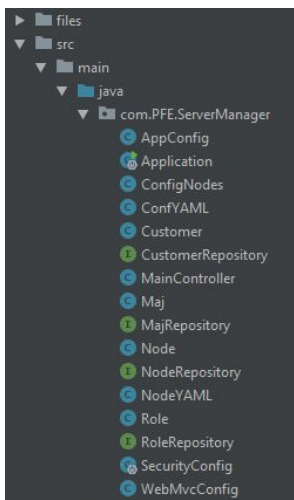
files
src
main
java
com.PFE.ServerManager
AppConfig
Application
ConfigNodes
ConfYAML
Customer
CustomerRepository
MainController
Maj
MajRepository
Node
NodeRepository
NodeYAML
Role
RoleRepository
SecurityConfig
WebMvcConfig